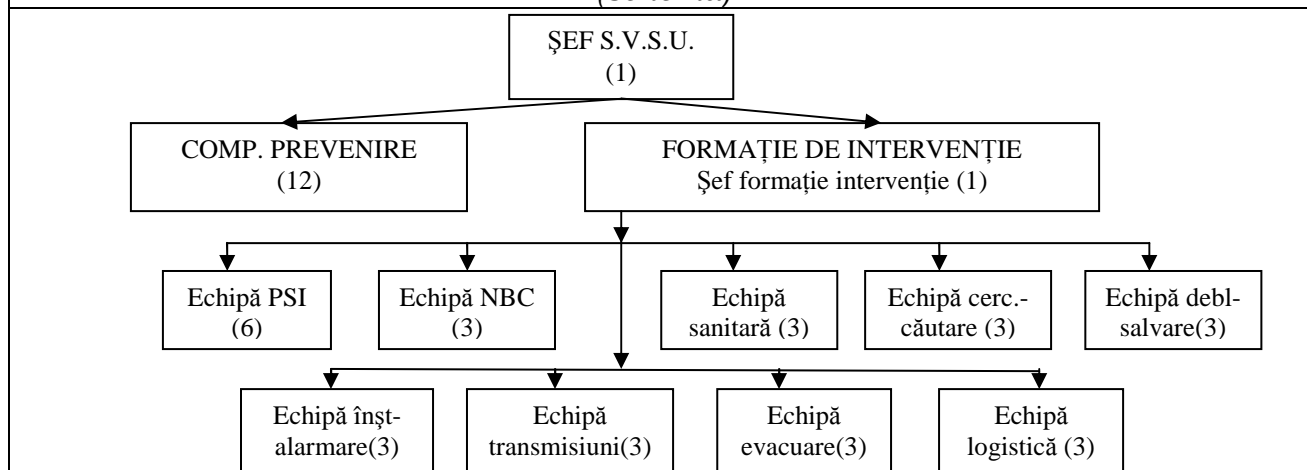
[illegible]

ŞEF S.V.S.U.
(1)

COMP. PREVENIRE
(12)

FORMAŢIE DE INTERVENŢIE
Şef formaţie intervenţie (1)

Echipă PSI
(6)

Echipă NBC
(3)

Echipă sanitară (3)

Echipă cerc.-căutare (3)

Echipă debl-salvare(3)

Echipă înşt-alarmare(3)

Echipă transmisiuni(3)

Echipă evacuare(3)

Echipă logistică (3)